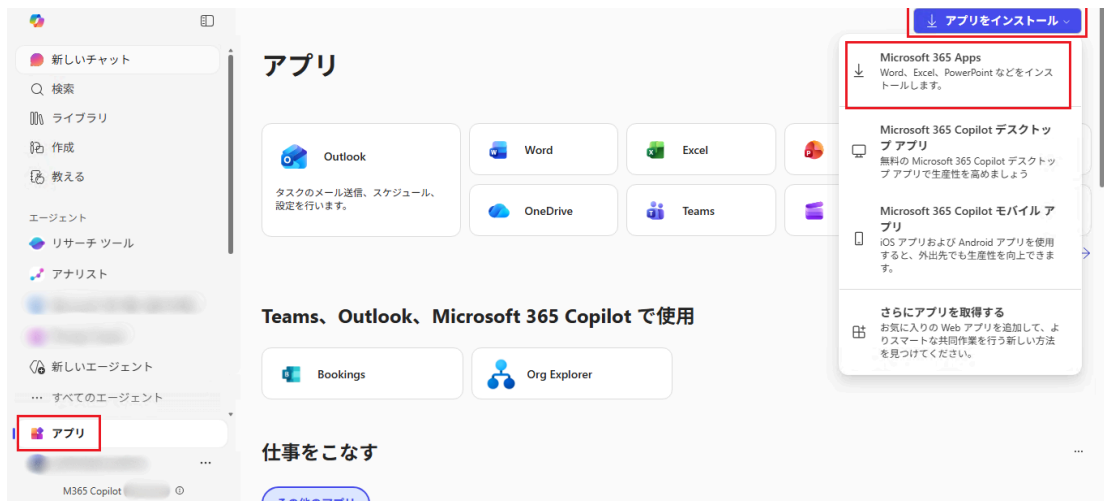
新しいチャット
検索
ライブラリ
作成
教える
エージェント
リサーチ ツール
アナリスト
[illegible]
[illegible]
新しいエージェント
すべてのエージェント
アプリ
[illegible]
M365 Copilot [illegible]

アプリ

Outlook
タスクのメール送信、スケジュール、設定を行います。
Word
Excel
OneDrive
Teams

Teams、Outlook、Microsoft 365 Copilot で使用
Bookings
Org Explorer

仕事をこなす
その他のアプリ

アプリをインストール
Microsoft 365 Apps
Word、Excel、PowerPoint などをインストールします。
Microsoft 365 Copilot デスクトップ アプリ
無料の Microsoft 365 Copilot デスクトップ アプリで生産性を高めましょう
Microsoft 365 Copilot モバイル アプリ
iOS アプリおよび Android アプリを使用すると、外出先でも生産性を向上できます。
さらにアプリを取得する
お気に入りの Web アプリを追加して、よりスマートな共同作業を行う新しい方法を見つけてください。